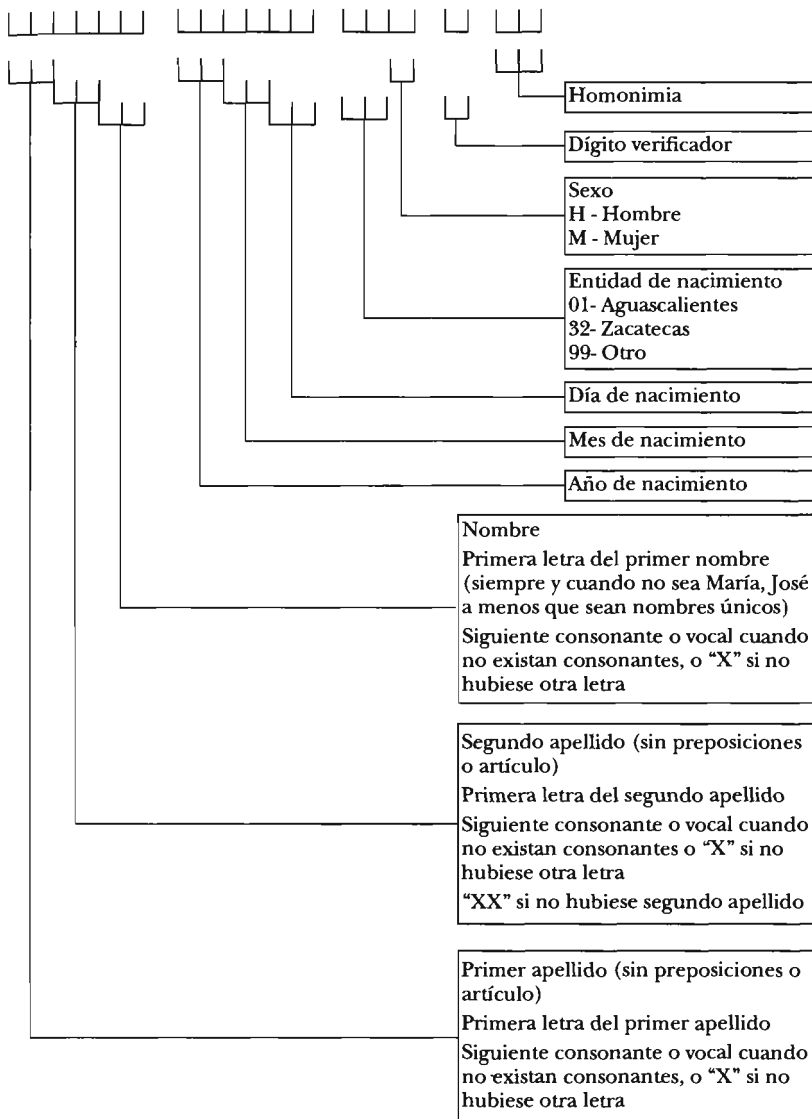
Homonimia

Dígito verificador

Sexo
H - Hombre
M - Mujer

Entidad de nacimiento
01- Aguascalientes
32- Zacatecas
99- Otro

Día de nacimiento

Mes de nacimiento

Año de nacimiento

Nombre
Primera letra del primer nombre (siempre y cuando no sea María, José a menos que sean nombres únicos)
Siguiente consonante o vocal cuando no existan consonantes, o "X" si no hubiese otra letra

Segundo apellido (sin preposiciones o artículo)
Primera letra del segundo apellido
Siguiente consonante o vocal cuando no existan consonantes o "X" si no hubiese otra letra
"XX" si no hubiese segundo apellido

Primer apellido (sin preposiciones o artículo)
Primera letra del primer apellido
Siguiente consonante o vocal cuando no existan consonantes, o "X" si no hubiese otra letra